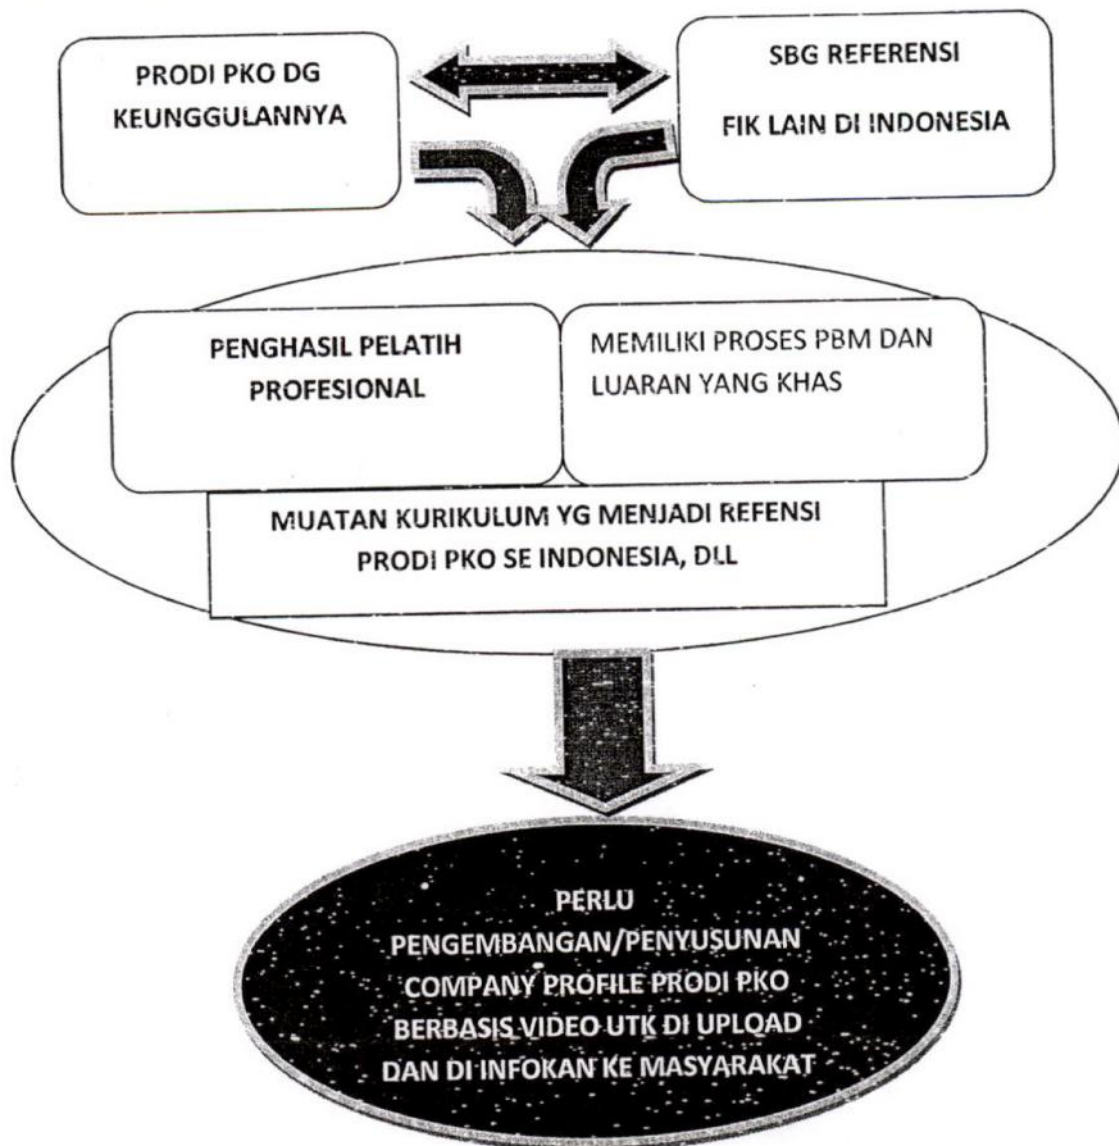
PRODI PKO DG KEUNGGULANNYA

SBG REFERENSI

FIK LAIN DI INDONESIA

PENGHASIL PELATIH PROFESIONAL

MEMILIKI PROSES PBM DAN LUARAN YANG KHAS

MUATAN KURIKULUM YG MENJADI REFENSI PRODI PKO SE INDONESIA, DLL

PERLU PENGEMBANGAN/PENYUSUNAN COMPANY PROFILE PRODI PKO BERBASIS VIDEO UTK DI UPLOAD DAN DI INFOKAN KE MASYARAKAT